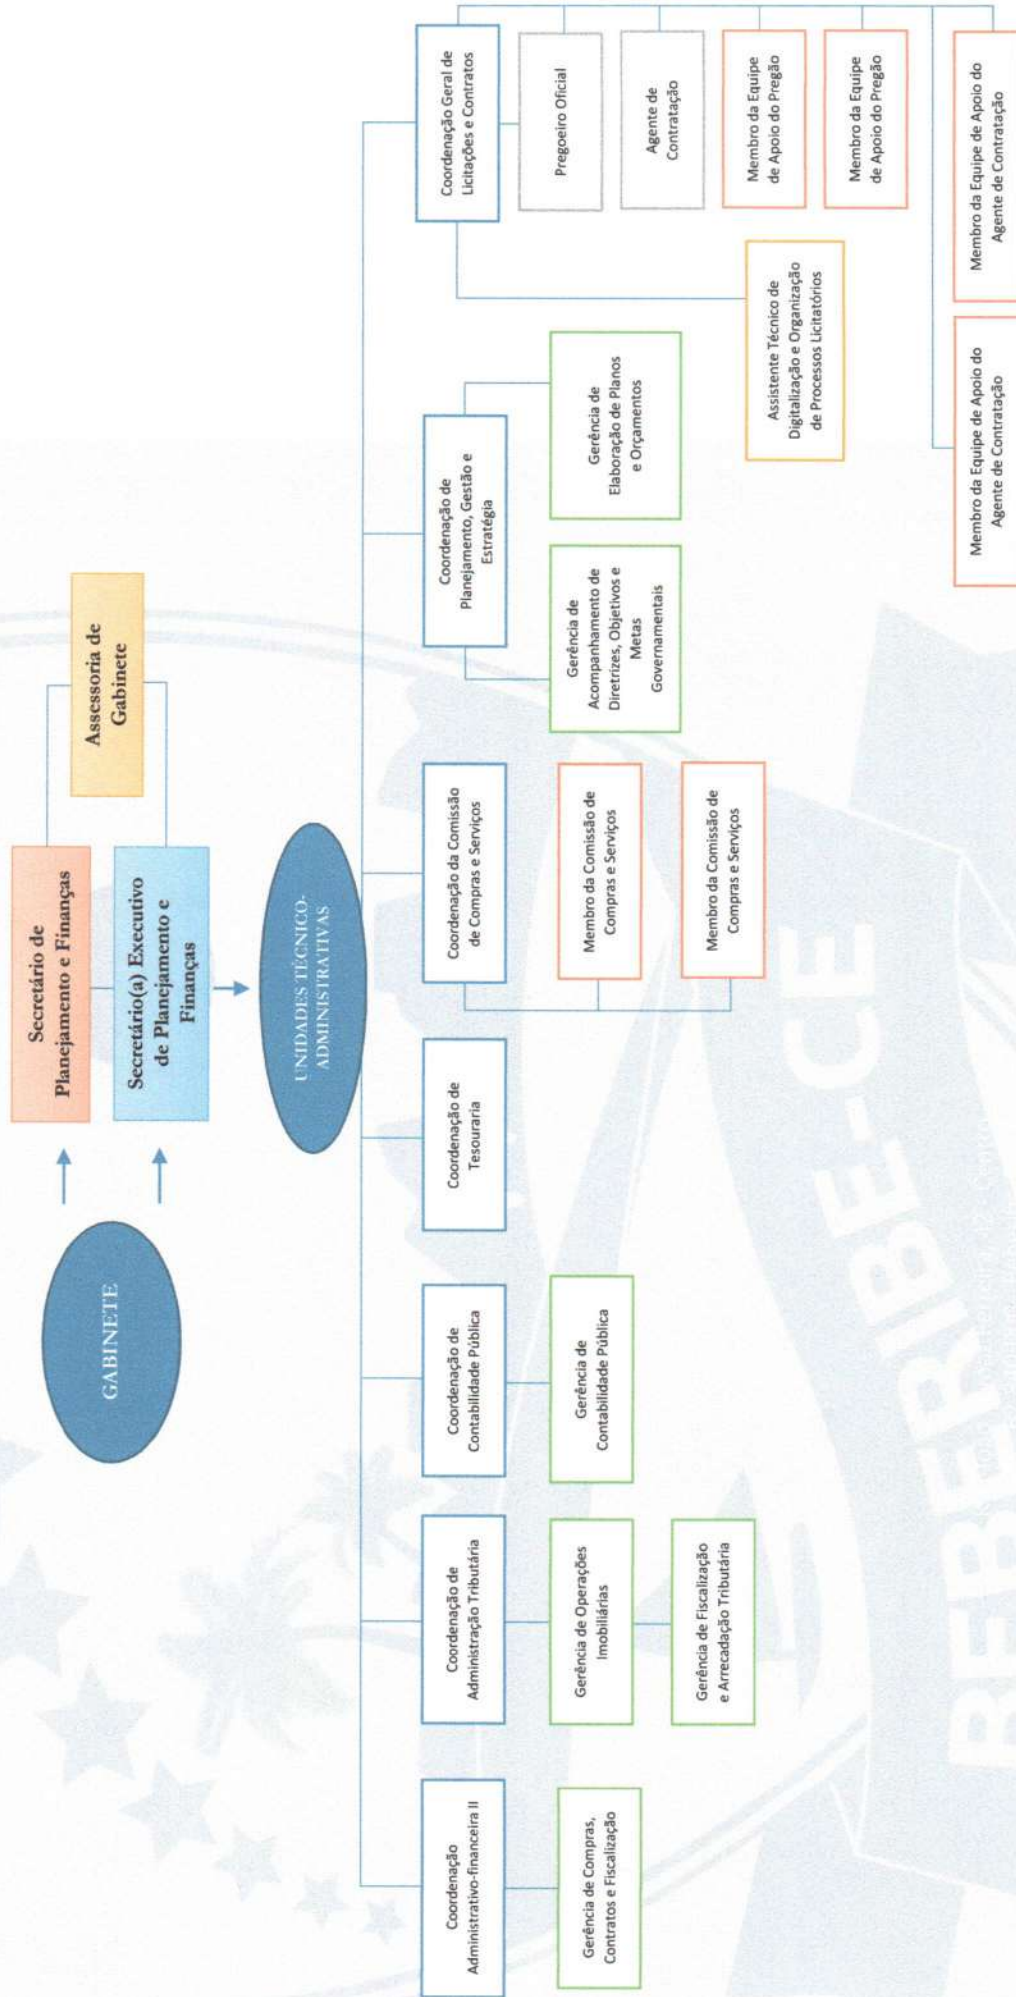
GABINETE

Secretário de Planejamento e Finanças

Assessoria de Gabinete

Secretário(a) Executivo de Planejamento e Finanças

UNIDADES TÉCNICO-ADMINISTRATIVAS

Coordenação Administrativo-financeira II

Gerência de Compras, Contratos e Fiscalização

Coordenação de Administração Tributária

Gerência de Operações Imobiliárias

Gerência de Fiscalização e Arrecadação Tributária

Coordenação de Contabilidade Pública

Gerência de Contabilidade Pública

Coordenação de Tesouraria

Coordenação da Comissão de Compras e Serviços

Membro da Comissão de Compras e Serviços

Membro da Comissão de Compras e Serviços

Coordenação de Planejamento, Gestão e Estratégia

Gerência de Acompanhamento de Diretrizes, Objetivos e Metas Governamentais

Gerência de Elaboração de Planos e Orçamentos

Coordenação Geral de Licitações e Contratos

Pregoeiro Oficial

Agente de Contratação

Membro da Equipe de Apoio do Pregão

Membro da Equipe de Apoio do Pregão

Assistente Técnico de Digitalização e Organização de Processos Licitatórios

Membro da Equipe de Apoio do Agente de Contratação

Membro da Equipe de Apoio do Agente de Contratação

BEBERIBE-CE